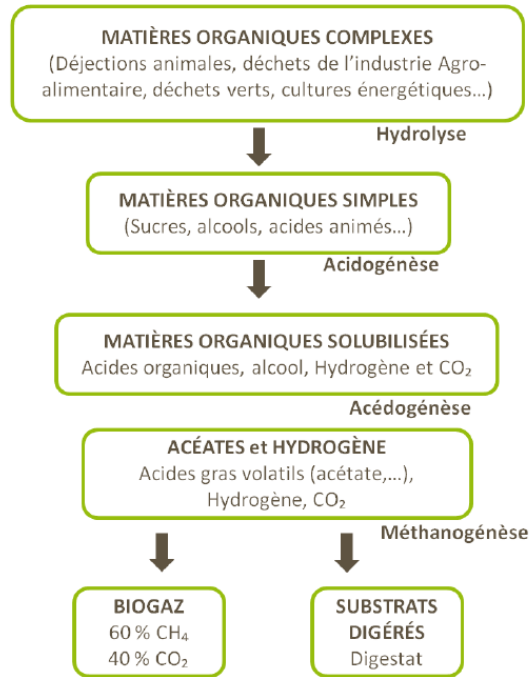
MATIÈRES ORGANIQUES COMPLEXES
(Déjections animales, déchets de l'industrie Agro-alimentaire, déchets verts, cultures énergétiques…)

Hydrolyse

MATIÈRES ORGANIQUES SIMPLES
(Sucres, alcools, acides animés…)

Acidogénèse

MATIÈRES ORGANIQUES SOLUBILISÉES
Acides organiques, alcool, Hydrogène et $CO_2$

Acédogénèse

ACÉATES et HYDROGÈNE
Acides gras volatils (acétate,…), Hydrogène, $CO_2$

Méthanogénèse

BIOGAZ
60 % $CH_4$
40 % $CO_2$

SUBSTRATS DIGÉRÉS
Digestat